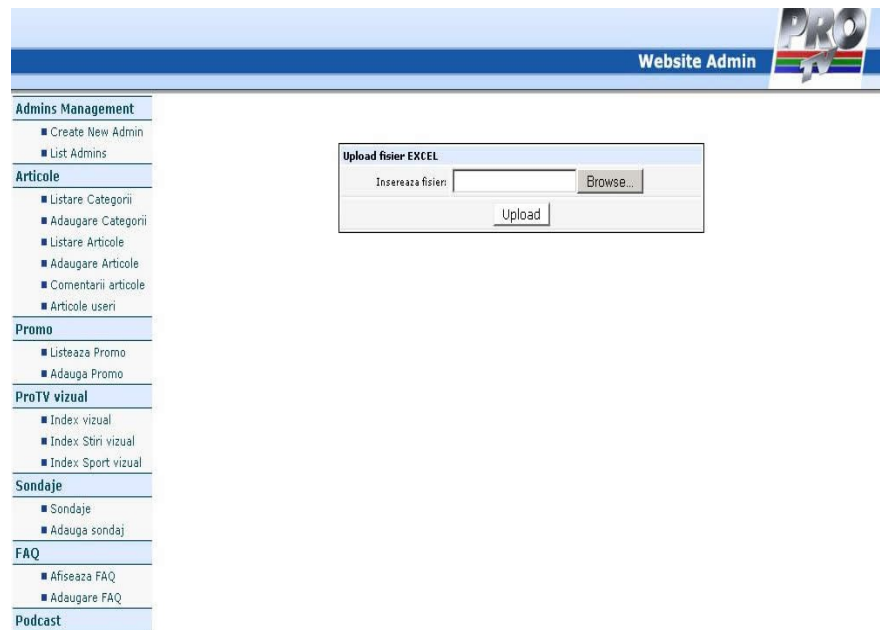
PRO TV

Website Admin

Admins Management
Create New Admin
List Admins
Articole
Listare Categorii
Adaugare Categorii
Listare Articole
Adaugare Articole
Comentarii articole
Articole useri
Promo
Listeaza Promo
Adauga Promo
ProTV vizual
Index vizual
Index Stiri vizual
Index Sport vizual
Sondaje
Sondaje
Adauga sondaj
FAQ
Afiseaza FAQ
Adaugare FAQ
Podcast

Upload fisier EXCEL
Insereaza fisier:
Browse...
Upload